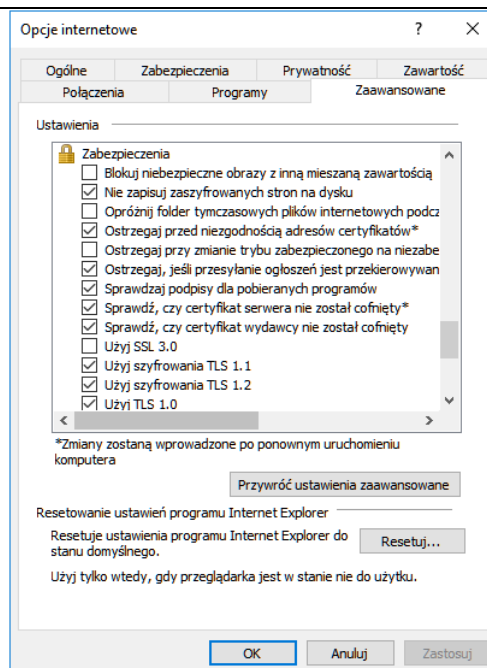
Opcje internetowe

?

X

Ogólne

Zabezpieczenia

Prywatność

Zawartość

Połączenia

Programy

Zaawansowane

Ustawienia

Zabezpieczenia

Blokuj niebezpieczne obrazy z inną mieszaną zawartością

Nie zapisuj zaszyfrowanych stron na dysku

Opróżnij folder tymczasowych plików internetowych podcz

Ostrzegaj przed niezgodnością adresów certyfikatów*

Ostrzegaj przy zmianie trybu zabezpieczonego na niezabe

Ostrzegaj, jeśli przesyłanie ogłoszeń jest przekierowywan

Sprawdzaj podpisy dla pobieranych programów

Sprawdź, czy certyfikat serwera nie został cofnięty*

Sprawdź, czy certyfikat wydawcy nie został cofnięty

Użyj SSL 3.0

Użyj szyfrowania TLS 1.1

Użyj szyfrowania TLS 1.2

Użyj TLS 1.0

*Zmiany zostaną wprowadzone po ponownym uruchomieniu komputera

Przywróć ustawienia zaawansowane

Resetowanie ustawień programu Internet Explorer

Resetuje ustawienia programu Internet Explorer do stanu domyślnego.

Resetuj...

Użyj tylko wtedy, gdy przeglądarka jest w stanie nie do użytku.

OK

Anuluj

Zastosuj